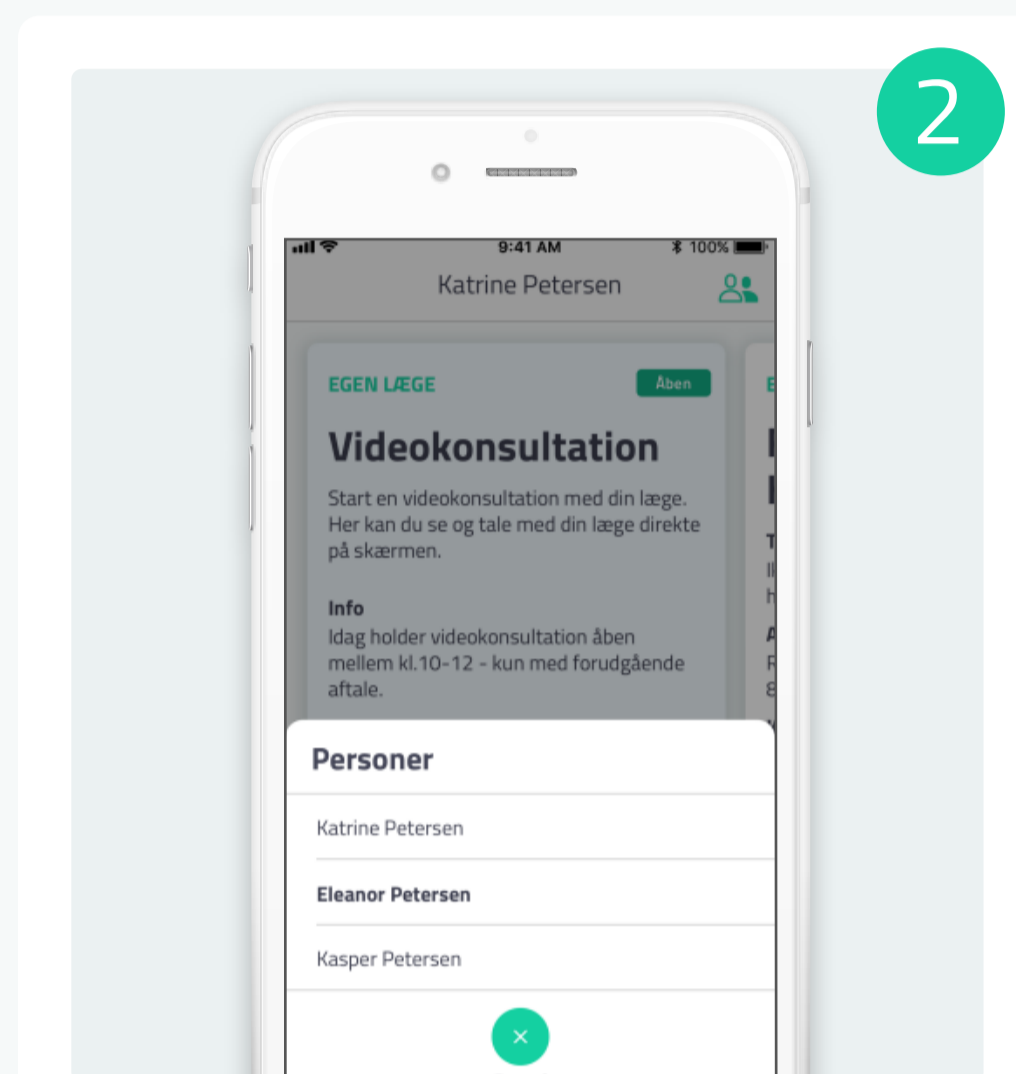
2

9:41 AM 100%

Katrine Petersen

EGEN LÆGE Åben

Videokonsultation

Start en videokonsultation med din læge. Her kan du se og tale med din læge direkte på skærmen.

Info
Idag holder videokonsultation åben mellem kl.10-12 - kun med forudgående aftale.

Personer

Katrine Petersen

Eleanor Petersen

Kasper Petersen

×